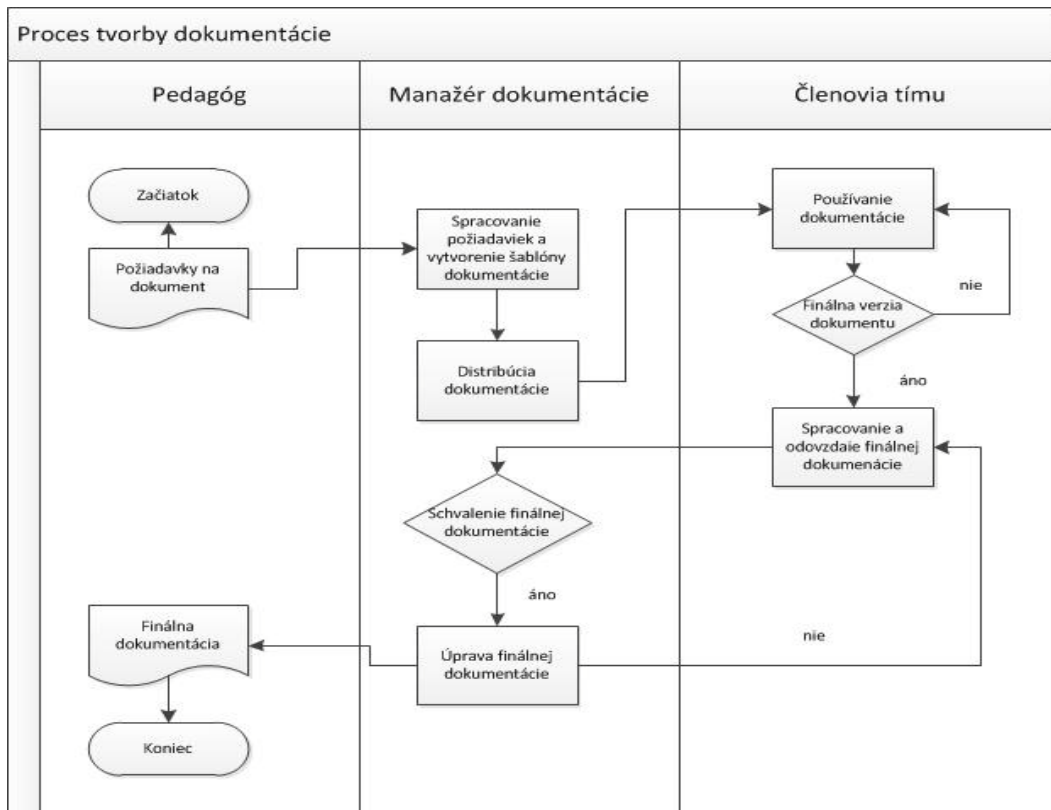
Proces tvorby dokumentácie

Pedagóg

Manažér dokumentácie

Členovia tímu

Začiatok

Požiadavky na dokument

Spracovanie požiadaviek a vytvorenie šablóny dokumentácie

Distribúcia dokumentácie

Používanie dokumentácie

Finálna verzia dokumentu

nie

áno

Spracovanie a odovzdaie finálnej dokumenácie

Schvalenie finálnej dokumentácie

áno

nie

Finálna dokumentácia

Úprava finálnej dokumentácie

Koniec